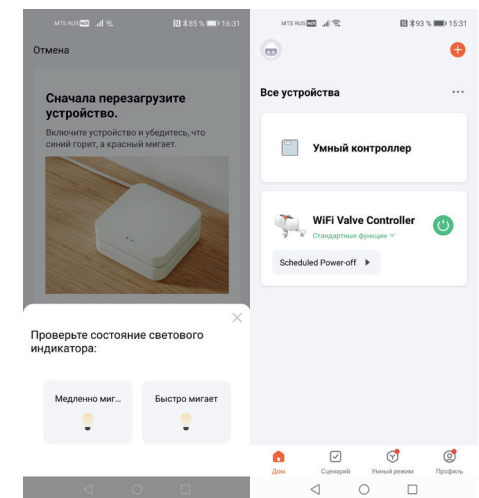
MTS RUS 85 % 16:31

Отмена

Сначала перезагрузите устройство.

Включите устройство и убедитесь, что синий горит, а красный мигает.

Проверьте состояние светового индикатора:

Медленно миг...

Быстро мигает

MTS RUS 93 % 15:31

Все устройства

Умный контроллер

WiFi Valve Controller

Стандартные функции

Scheduled Power-off

Дом

Сценарий

Умный режим

Профиль